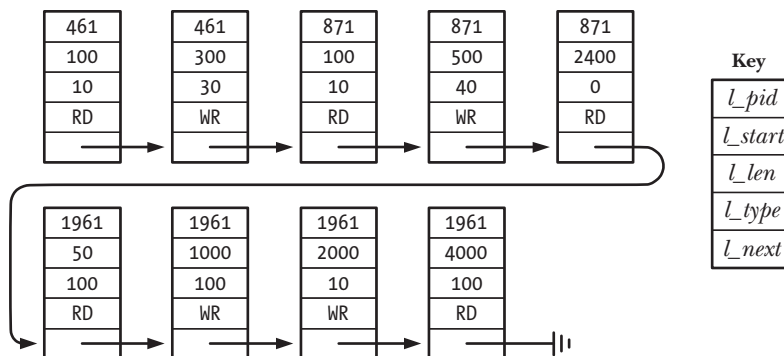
| 461 |
|---|
| 100 |
| 10 |
| RD |

| 461 |
|---|
| 300 |
| 30 |
| WR |

| 871 |
|---|
| 100 |
| 10 |
| RD |

| 871 |
|---|
| 500 |
| 40 |
| WR |

| 871 |
|---|
| 2400 |
| 0 |
| RD |

| 1961 |
|---|
| 50 |
| 100 |
| RD |

| 1961 |
|---|
| 1000 |
| 100 |
| WR |

| 1961 |
|---|
| 2000 |
| 10 |
| WR |

| 1961 |
|---|
| 4000 |
| 100 |
| RD |

Key

| *l_pid* |
|---|
| *l_start* |
| *l_len* |
| *l_type* |
| *l_next* |